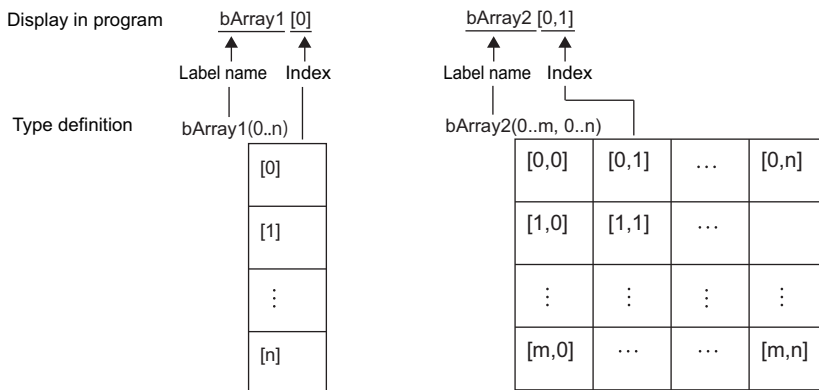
Display in program

bArray1 [0]

Label name Index

Type definition

bArray1(0..n)

| [0] |
|---|
| [1] |
| ⋮ |
| [n] |

bArray2 [0,1]

Label name Index

bArray2(0..m, 0..n)

| [0,0] | [0,1] | … | [0,n] |
|---|---|---|---|
| [1,0] | [1,1] | … | |
| ⋮ | ⋮ | ⋮ | ⋮ |
| [m,0] | … | … | [m,n] |